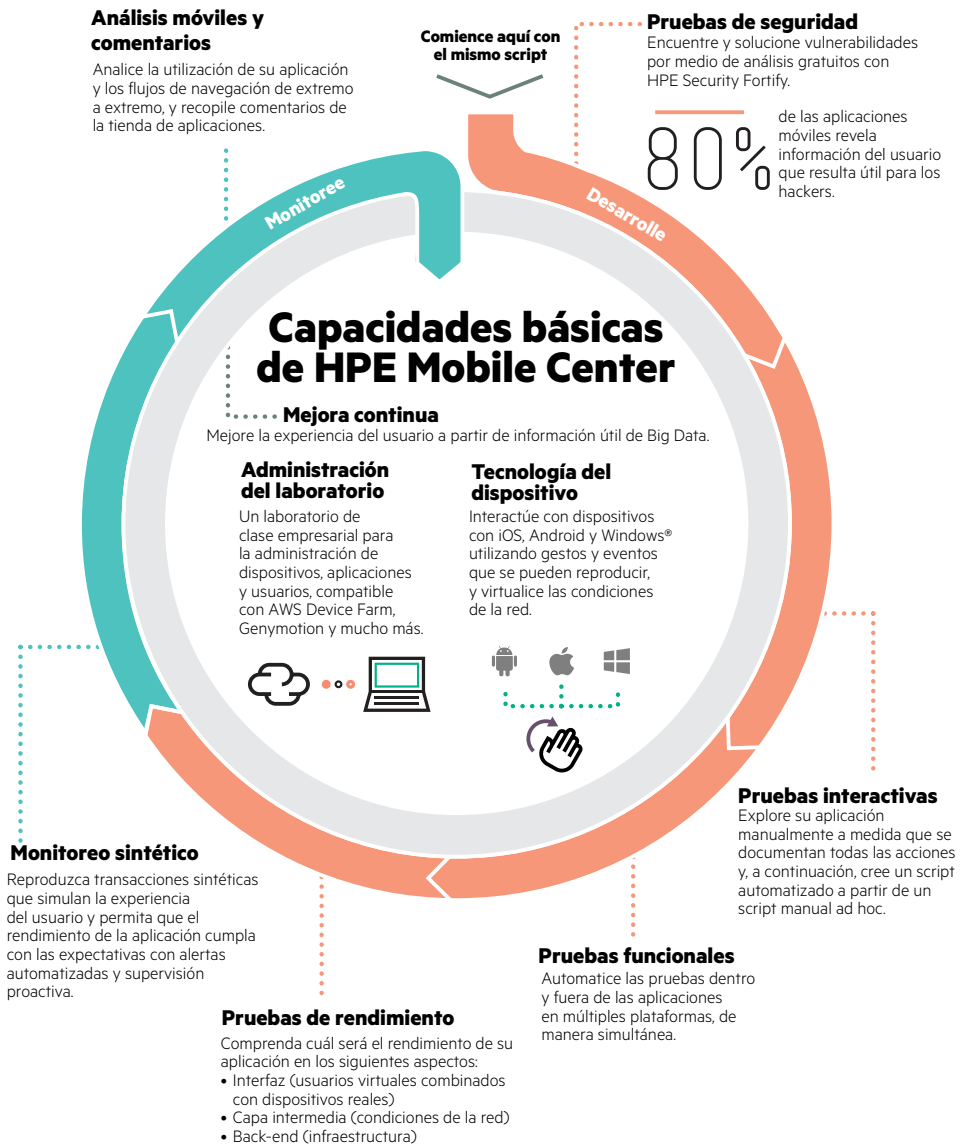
Análisis móviles y comentarios
Analice la utilización de su aplicación y los flujos de navegación de extremo a extremo, y recopile comentarios de la tienda de aplicaciones.

Comience aquí con el mismo script

Pruebas de seguridad
Encuentre y solucione vulnerabilidades por medio de análisis gratuitos con HPE Security Fortify.

80% de las aplicaciones móviles revela información del usuario que resulta útil para los hackers.

Monitoree

Desarrolle

Capacidades básicas de HPE Mobile Center

Mejora continua
Mejore la experiencia del usuario a partir de información útil de Big Data.

Administración del laboratorio
Un laboratorio de clase empresarial para la administración de dispositivos, aplicaciones y usuarios, compatible con AWS Device Farm, Genymotion y mucho más.

Tecnología del dispositivo
Interactúe con dispositivos con iOS, Android y Windows® utilizando gestos y eventos que se pueden reproducir, y virtualice las condiciones de la red.

Pruebas interactivas
Explore su aplicación manualmente a medida que se documentan todas las acciones y, a continuación, cree un script automatizado a partir de un script manual ad hoc.

Monitoreo sintético
Reproduzca transacciones sintéticas que simulan la experiencia del usuario y permita que el rendimiento de la aplicación cumpla con las expectativas con alertas automatizadas y supervisión proactiva.

Pruebas funcionales
Automatice las pruebas dentro y fuera de las aplicaciones en múltiples plataformas, de manera simultánea.

Pruebas de rendimiento
Comprenda cuál será el rendimiento de su aplicación en los siguientes aspectos:
• Interfaz (usuarios virtuales combinados con dispositivos reales)
• Capa intermedia (condiciones de la red)
• Back-end (infraestructura)